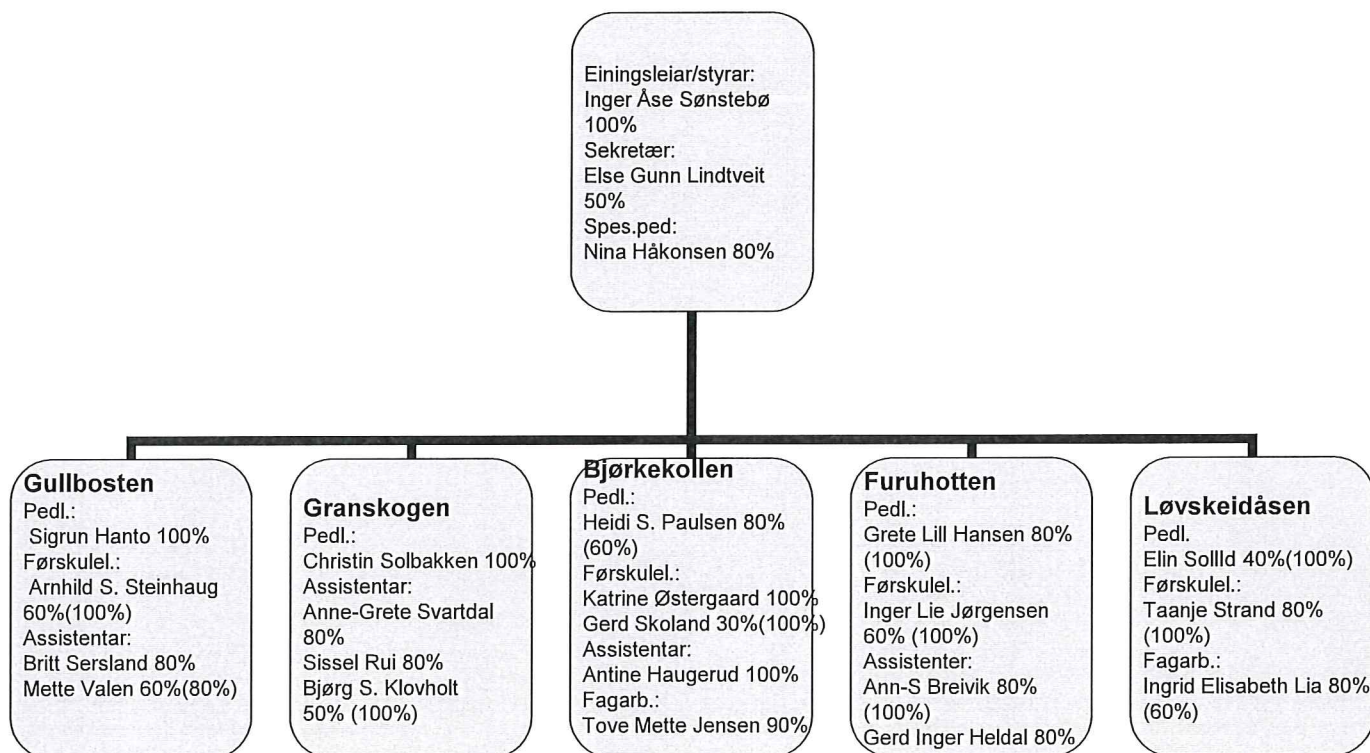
Einingsleiar/styrar:
Inger Åse Sønstebø
100%
Sekretær:
Else Gunn Lindtveit
50%
Spes.ped:
Nina Håkonsen 80%

Gullbosten
Pedl.:
Sigrun Hanto 100%
Førskulel.:
Arnhild S. Steinhaug
60%(100%)
Assistentar:
Britt Sersland 80%
Mette Valen 60%(80%)

Granskogen
Pedl.:
Christin Solbakken 100%
Assistentar:
Anne-Grete Svartdal
80%
Sissel Rui 80%
Bjørg S. Klovholt
50% (100%)

Bjørkekollen
Pedl.:
Heidi S. Paulsen 80%
(60%)
Førskulel.:
Katrine Østergaard 100%
Gerd Skoland 30%(100%)
Assistentar:
Antine Haugerud 100%
Fagarb.:
Tove Mette Jensen 90%

Furuhotten
Pedl.:
Grete Lill Hansen 80%
(100%)
Førskulel.:
Inger Lie Jørgensen
60% (100%)
Assistenter:
Ann-S Breivik 80%
(100%)
Gerd Inger Heldal 80%

Løvskeidåsen
Pedl.
Elin Sollld 40%(100%)
Førskulel.:
Taanje Strand 80%
(100%)
Fagarb.:
Ingrid Elisabeth Lia 80%
(60%)